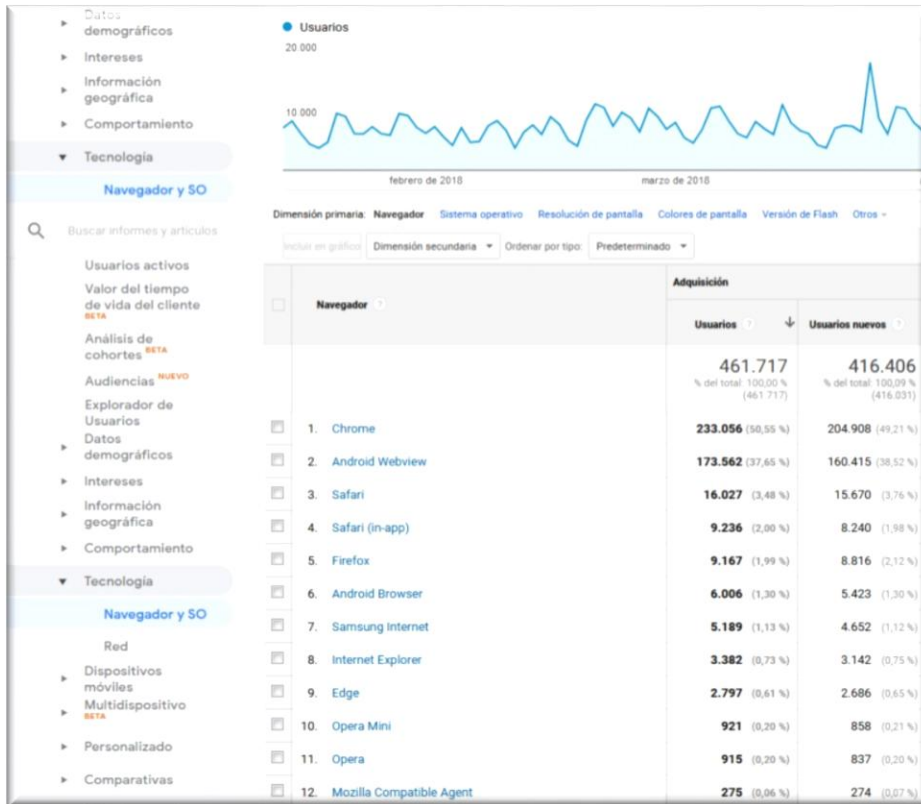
Datos demográficos
Intereses
Información geográfica
Comportamiento
Tecnología
Navegador y SO
Buscar informes y artículos
Usuarios activos
Valor del tiempo de vida del cliente BETA
Análisis de cohortes BETA
Audiencias NUEVO
Explorador de Usuarios
Datos demográficos
Intereses
Información geográfica
Comportamiento
Tecnología
Navegador y SO
Red
Dispositivos móviles
Multidispositivo BETA
Personalizado
Comparativas

Usuarios
20.000
10.000
febrero de 2018
marzo de 2018

Dimensión primaria: Navegador Sistema operativo Resolución de pantalla Colores de pantalla Versión de Flash Otros
Incluir en gráfico Dimensión secundaria Ordenar por tipo: Predeterminado

| | Navegador | Adquisición: Usuarios | Usuarios nuevos |
|---|---|---|---|
| | | 461.717 % del total: 100,00 % (461.717) | 416.406 % del total: 100,09 % (416.031) |
| 1. | Chrome | 233.056 (50,55 %) | 204.908 (49,21 %) |
| 2. | Android Webview | 173.562 (37,65 %) | 160.415 (38,52 %) |
| 3. | Safari | 16.027 (3,48 %) | 15.670 (3,76 %) |
| 4. | Safari (in-app) | 9.236 (2,00 %) | 8.240 (1,98 %) |
| 5. | Firefox | 9.167 (1,99 %) | 8.816 (2,12 %) |
| 6. | Android Browser | 6.006 (1,30 %) | 5.423 (1,30 %) |
| 7. | Samsung Internet | 5.189 (1,13 %) | 4.652 (1,12 %) |
| 8. | Internet Explorer | 3.382 (0,73 %) | 3.142 (0,75 %) |
| 9. | Edge | 2.797 (0,61 %) | 2.686 (0,65 %) |
| 10. | Opera Mini | 921 (0,20 %) | 858 (0,21 %) |
| 11. | Opera | 915 (0,20 %) | 837 (0,20 %) |
| 12. | Mozilla Compatible Agent | 275 (0,06 %) | 274 (0,07 %) |